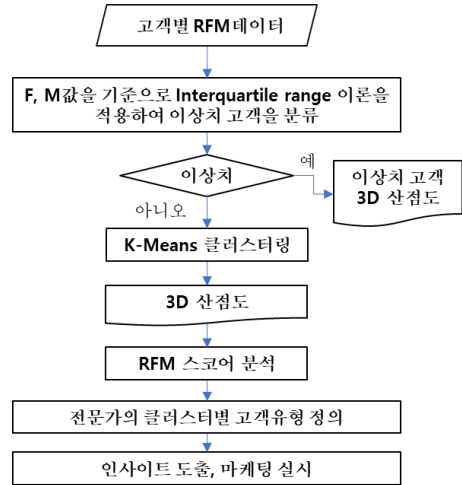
고객별 RFM 데이터

F, M값을 기준으로 Interquartile range 이론을 적용하여 이상치 고객을 분류

이상치

예

이상치 고객 3D 산점도

아니오

K-Means 클러스터링

3D 산점도

RFM 스코어 분석

전문가의 클러스터별 고객유형 정의

인사이트 도출, 마케팅 실시